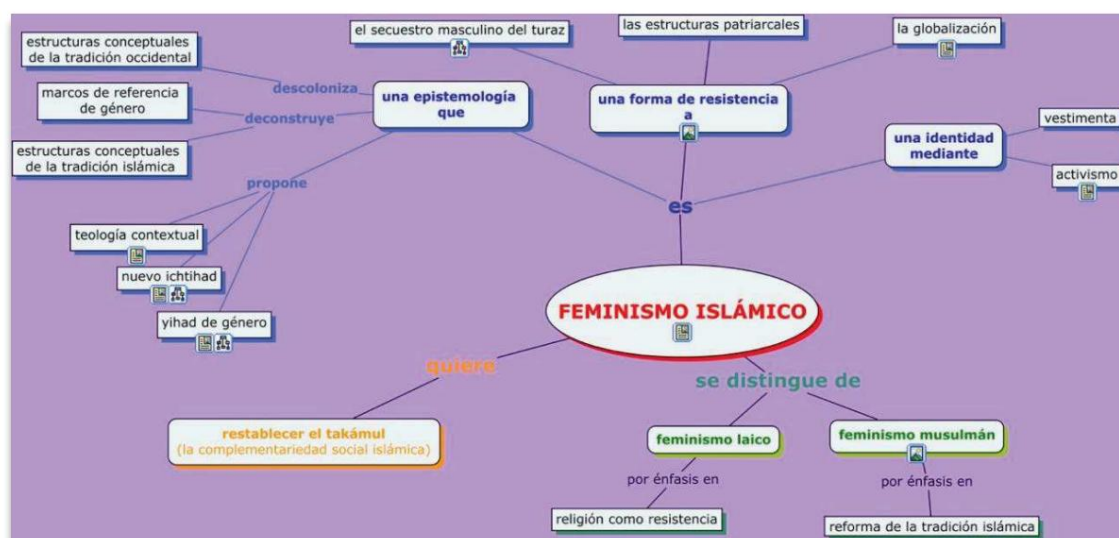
FEMINISMO ISLÁMICO

es

una epistemología que

descoloniza

estructuras conceptuales de la tradición occidental

deconstruye

marcos de referencia de género

estructuras conceptuales de la tradición islámica

propone

teología contextual

nuevo ichtihad

yihad de género

una forma de resistencia a

el secuestro masculino del turaz

las estructuras patriarcales

la globalización

una identidad mediante

vestimenta

activismo

quiere

restablecer el takámul (la complementariedad social islámica)

se distingue de

feminismo laico

por énfasis en

religión como resistencia

feminismo musulmán

por énfasis en

reforma de la tradición islámica